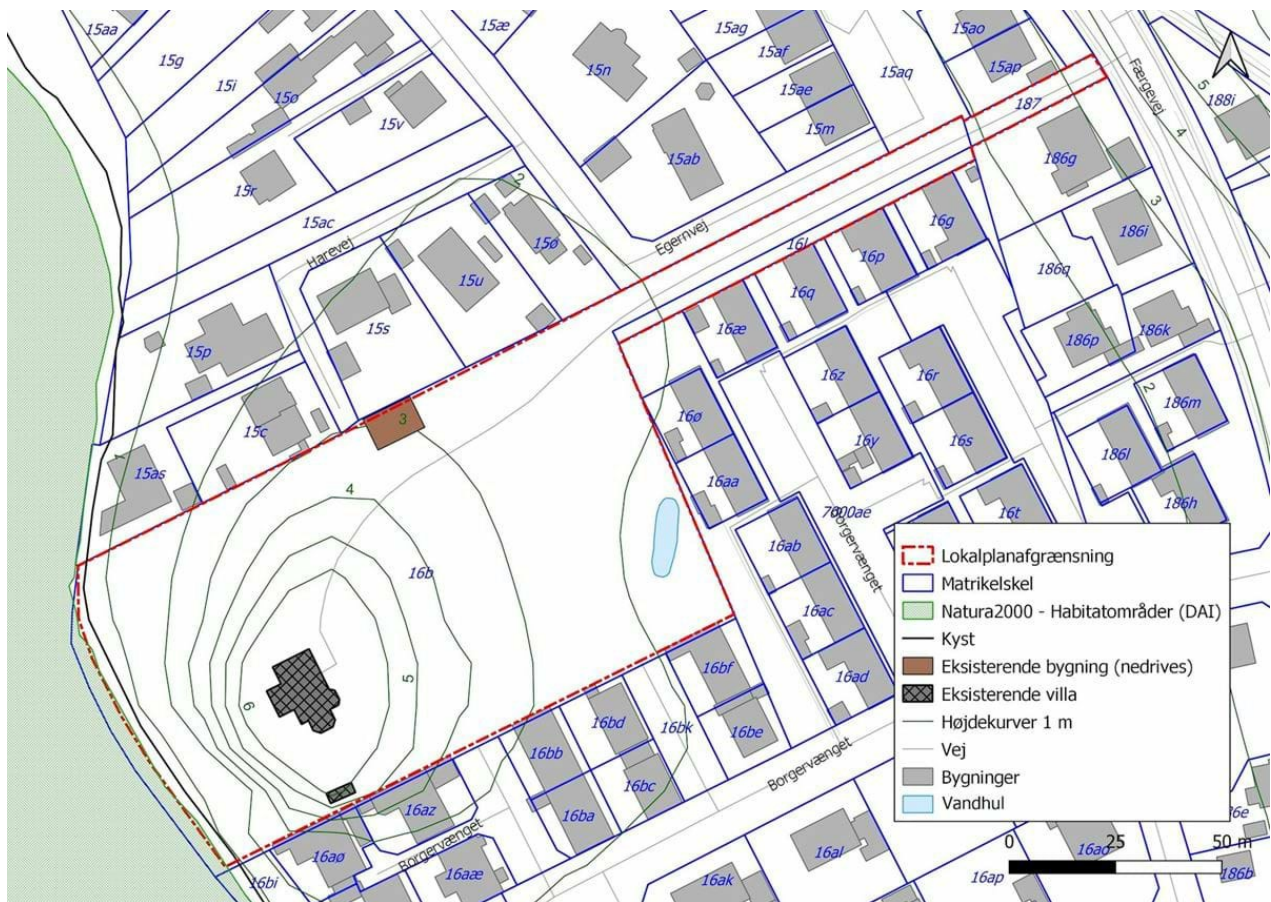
15aa
15g
15i
15o
15æ
15n
15ag
15af
15ao
15ap
15aq
15ae
15m
187
Færgevej
188i
5
4
15v
15r
15ab
186g
3
15ac
2
15ø
Egernvej
16l
16g
186i
Harevej
15u
16p
16q
186q
15s
16æ
186p
186k
15p
3
16z
16r
2
186m
16ø
16y
16s
186l
15c
15as
16aa
186h
4
7000ae
16t
Borgervænget
16b
16ab
16ac
5
16ad
6
16bf
16bd
16bk
16be
16bb
16bc
Borgervænget
16az
16ba
16aø
Borgervænget
16aæ
16al
16ak
16bi
16ap
16ad
16e
186b
Lokalplanafgrænsning
Matrikelskel
Natura2000 - Habitatområder (DAI)
Kyst
Eksisterende bygning (nedrives)
Eksisterende villa
Højdekurver 1 m
Vej
Bygninger
Vandhul
0
25
50 m